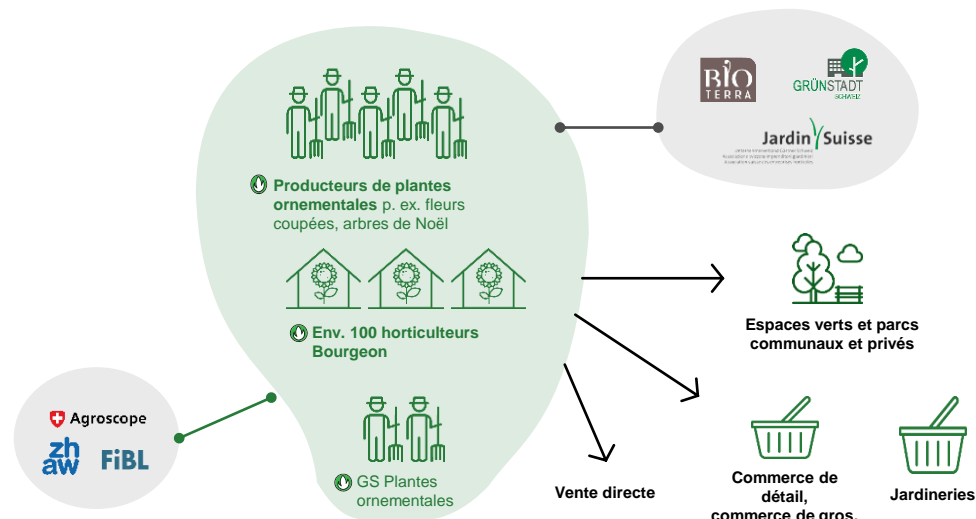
BIO TERRA

GRÜNSTADT SCHWEIZ

Jardin Suisse

Producteurs de plantes ornementales p. ex. fleurs coupées, arbres de Noël

Env. 100 horticulteurs Bourgeon

GS Plantes ornementales

Espaces verts et parcs communaux et privés

Agroscope

zh aw

FiBL

Vente directe

Commerce de détail, commerce de gros,

Jardineries